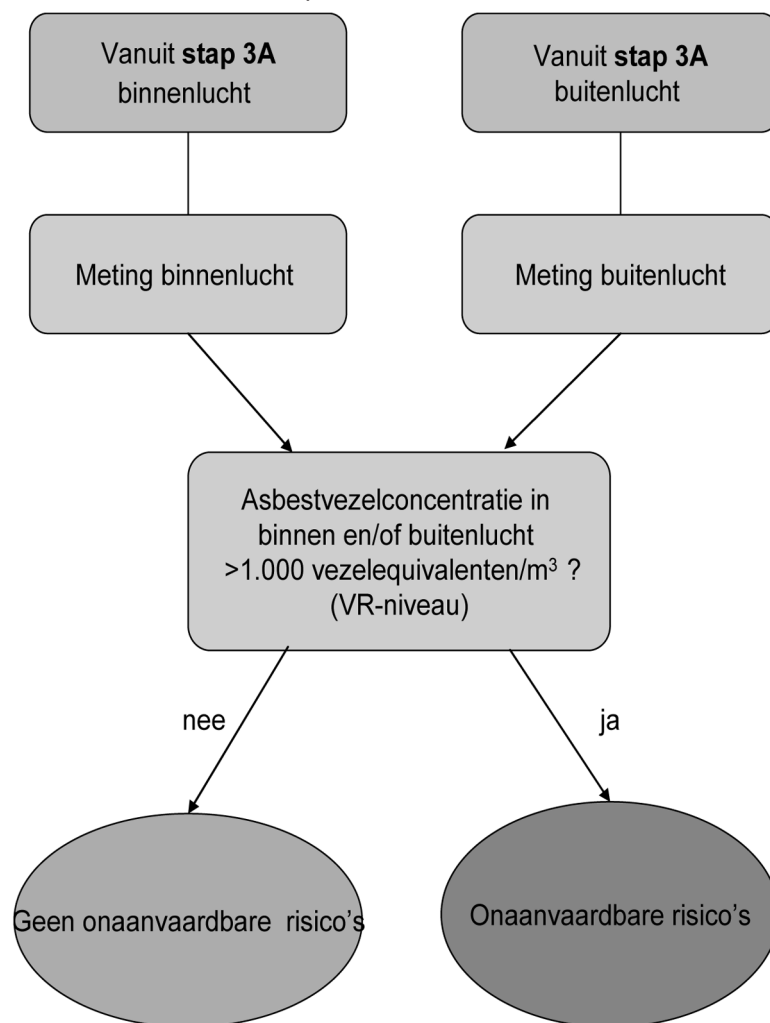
Vanuit **stap 3A** binnenlucht

Vanuit **stap 3A** buitenlucht

Meting binnenlucht

Meting buitenlucht

Asbestvezelconcentratie in binnen en/of buitenlucht >1.000 vezelequivalenten/m$^3$ ? (VR-niveau)

nee

ja

Geen onaanvaardbare risico's

Onaanvaardbare risico's